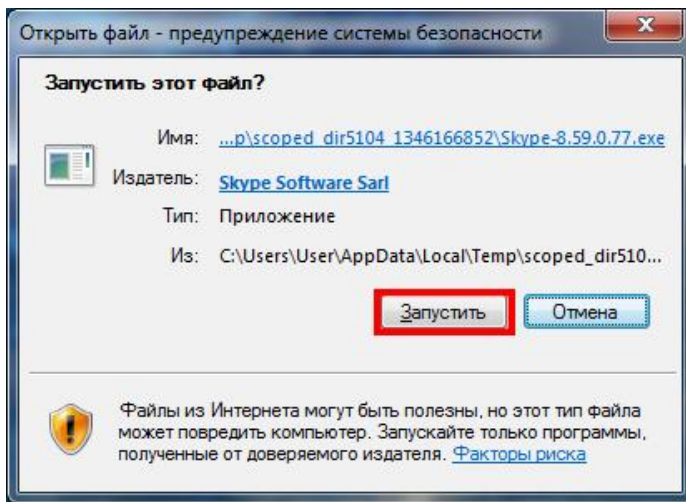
Открыть файл - предупреждение системы безопасности

Запустить этот файл?

Имя: ...p\scoped_dir5104_1346166852\Skype-8.59.0.77.exe

Издатель: Skype Software Sarl

Тип: Приложение

Из: C:\Users\User\AppData\Local\Temp\scoped_dir510...

Запустить Отмена

Файлы из Интернета могут быть полезны, но этот тип файла может повредить компьютер. Запускайте только программы, полученные от доверяемого издателя. Факторы риска